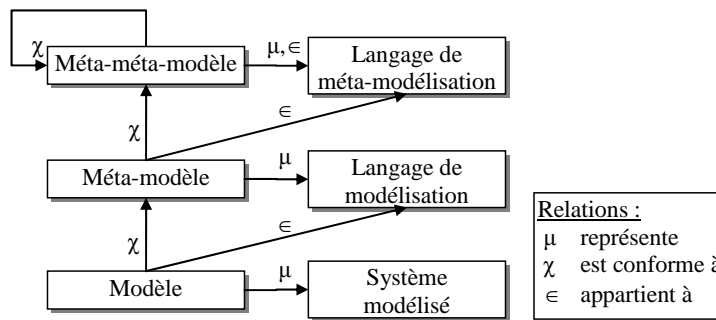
$\chi$

Méta-méta-modèle

$\mu, \in$

Langage de méta-modélisation

$\in$

$\chi$

Méta-modèle

$\mu$

Langage de modélisation

$\in$

$\chi$

Modèle

$\mu$

Système modélisé

Relations :
$\mu$ représente
$\chi$ est conforme à
$\in$ appartient à